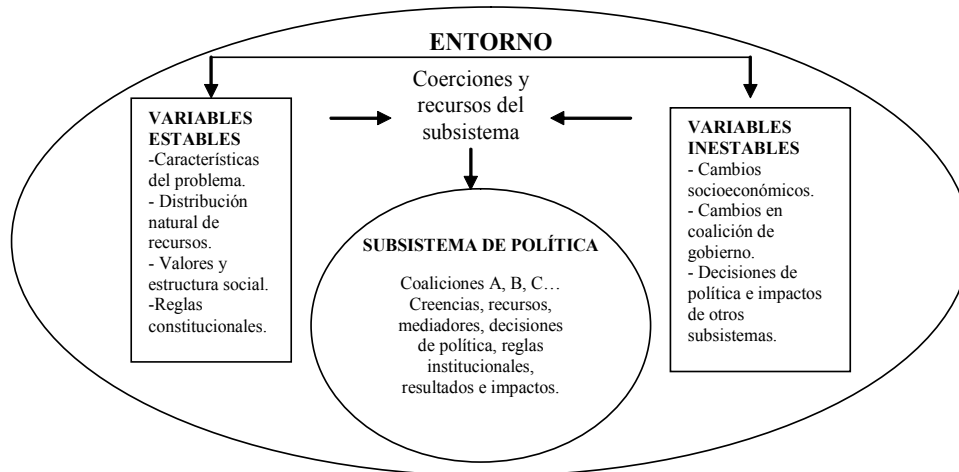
ENTORNO

Coerciones y recursos del subsistema

VARIABLES ESTABLES
-Características del problema.
- Distribución natural de recursos.
- Valores y estructura social.
-Reglas constitucionales.

SUBSISTEMA DE POLÍTICA

Coaliciones A, B, C… Creencias, recursos, mediadores, decisiones de política, reglas institucionales, resultados e impactos.

VARIABLES INESTABLES
- Cambios socioeconómicos.
- Cambios en coalición de gobierno.
- Decisiones de política e impactos de otros subsistemas.